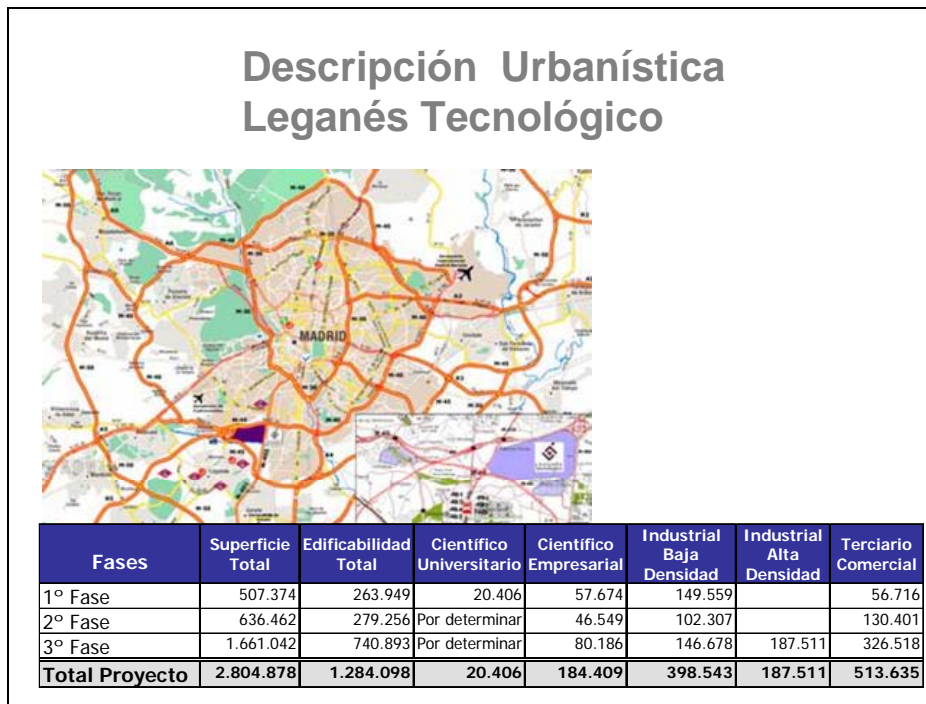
Descripción Urbanística
Leganés Tecnológico

MADRID

| Fases | Superficie Total | Edificabilidad Total | Científico Universitario | Científico Empresarial | Industrial Baja Densidad | Industrial Alta Densidad | Terciario Comercial |
|---|---|---|---|---|---|---|---|
| 1º Fase | 507.374 | 263.949 | 20.406 | 57.674 | 149.559 | | 56.716 |
| 2º Fase | 636.462 | 279.256 | Por determinar | 46.549 | 102.307 | | 130.401 |
| 3º Fase | 1.661.042 | 740.893 | Por determinar | 80.186 | 146.678 | 187.511 | 326.518 |
| Total Proyecto | 2.804.878 | 1.284.098 | 20.406 | 184.409 | 398.543 | 187.511 | 513.635 |